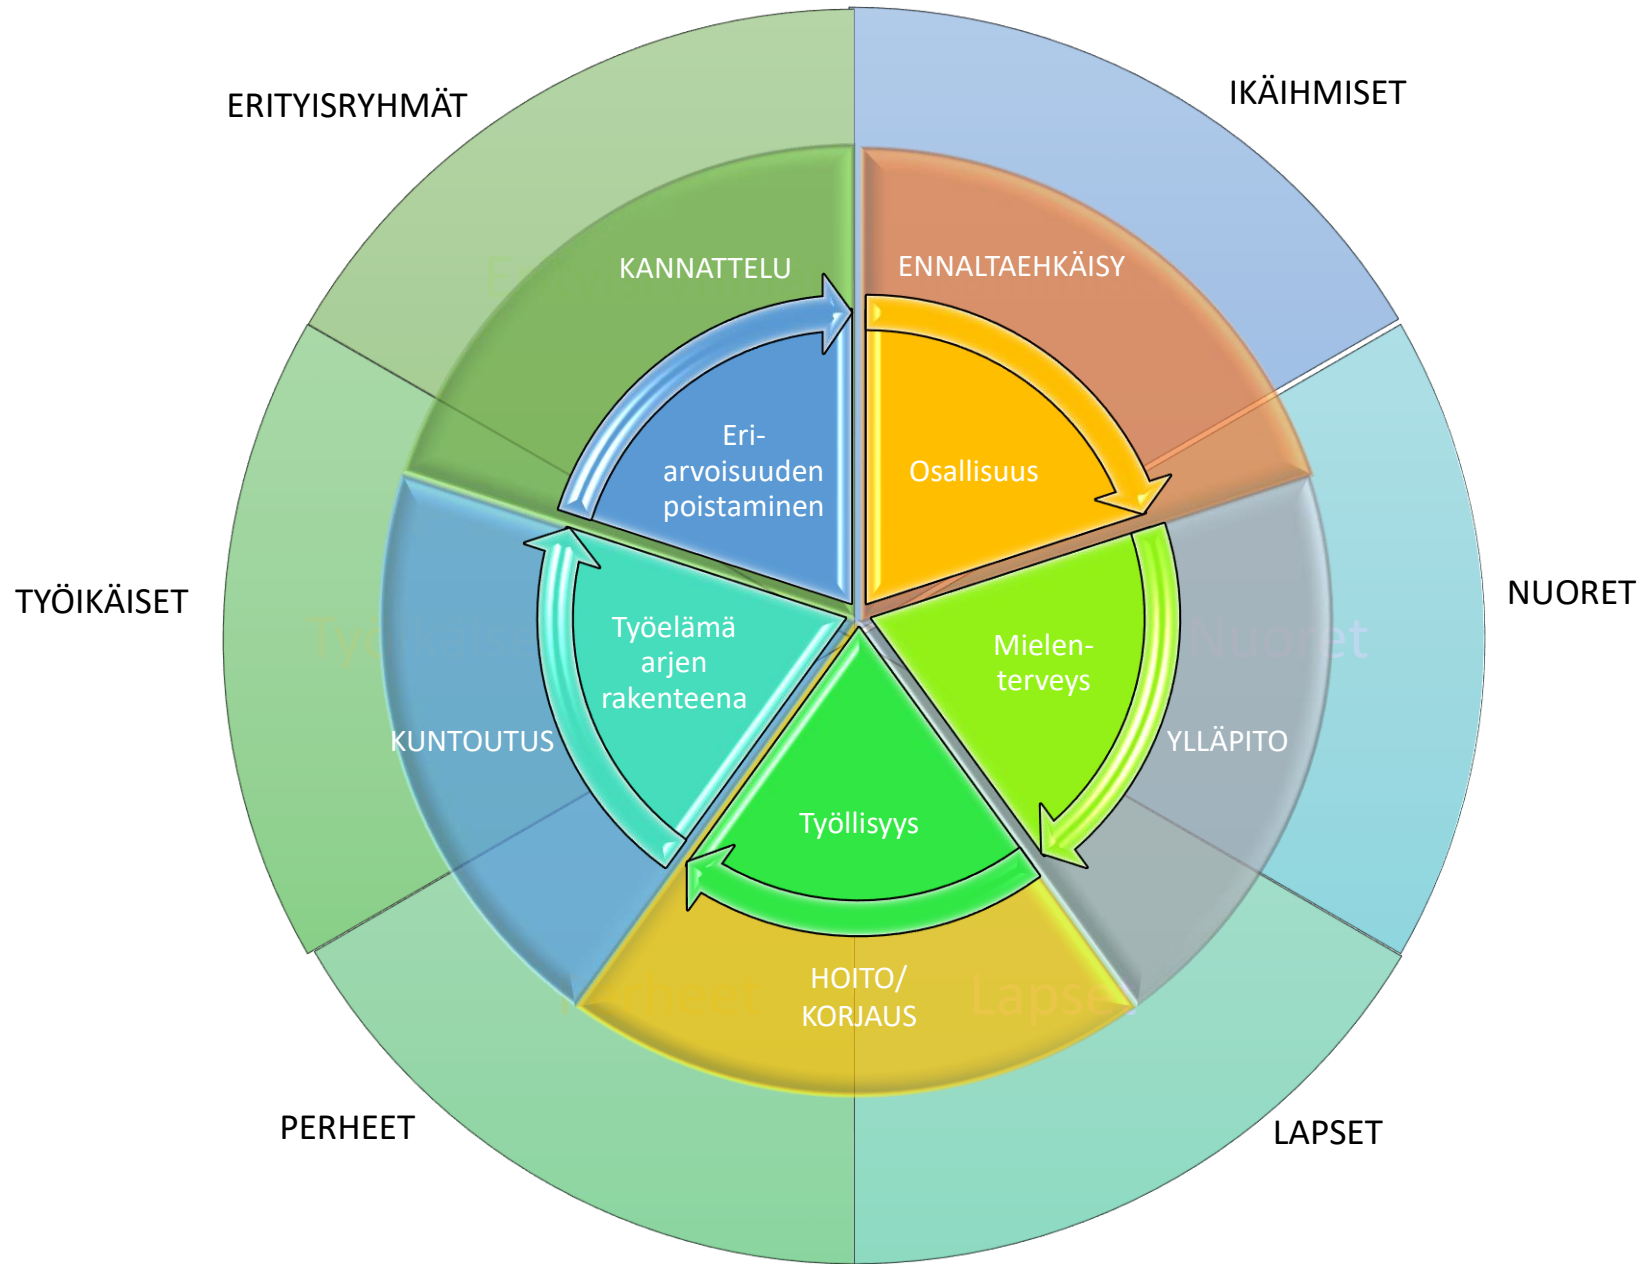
ERITYISRYHMÄT

IKÄIHMISET

KANNATTELU

ENNALTAEHKÄISY

Eri-arvoisuuden poistaminen

Osallisuus

TYÖIKÄISET

NUORET

Työelämä arjen rakenteena

Mielen-terveys

Nuoret

KUNTOUTUS

YLLÄPITO

Työllisyys

HOITO/ KORJAUS

Lapset

PERHEET

LAPSET